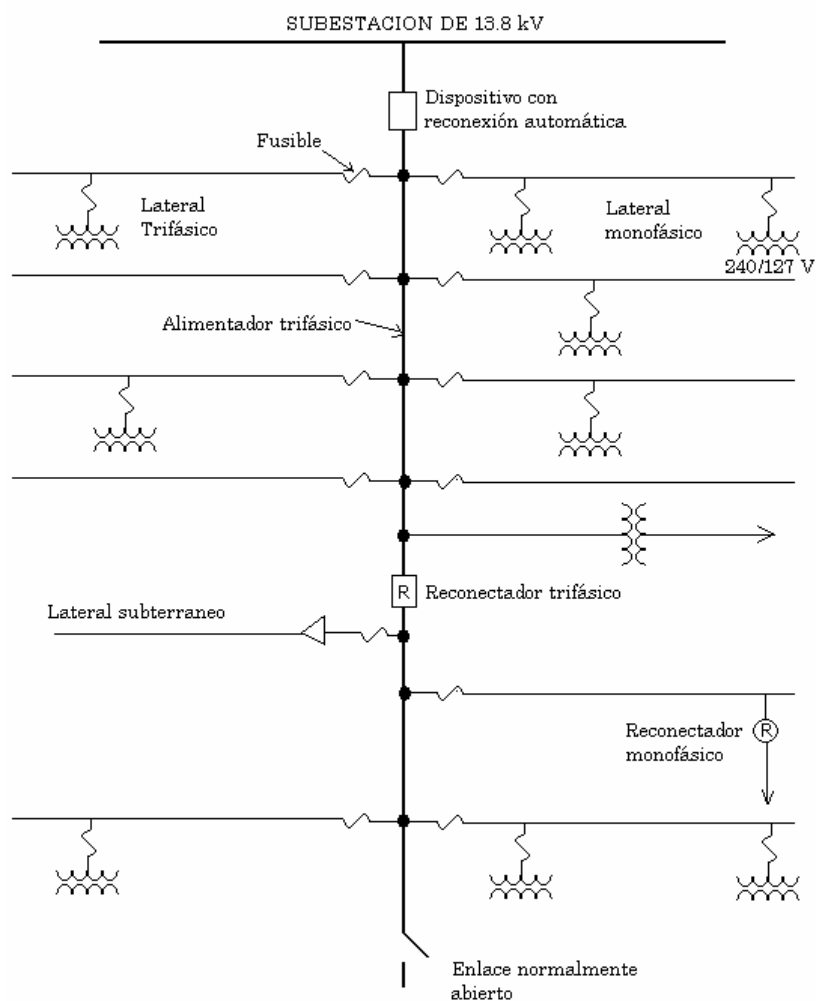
SUBESTACION DE 13.8 kV

Dispositivo con reconexión automática

Fusible

Lateral Trifásico

Lateral monofásico

240/127 V

Alimentador trifásico

R

Reconectador trifásico

Lateral subterraneo

Reconectador monofásico

R

Enlace normalmente abierto